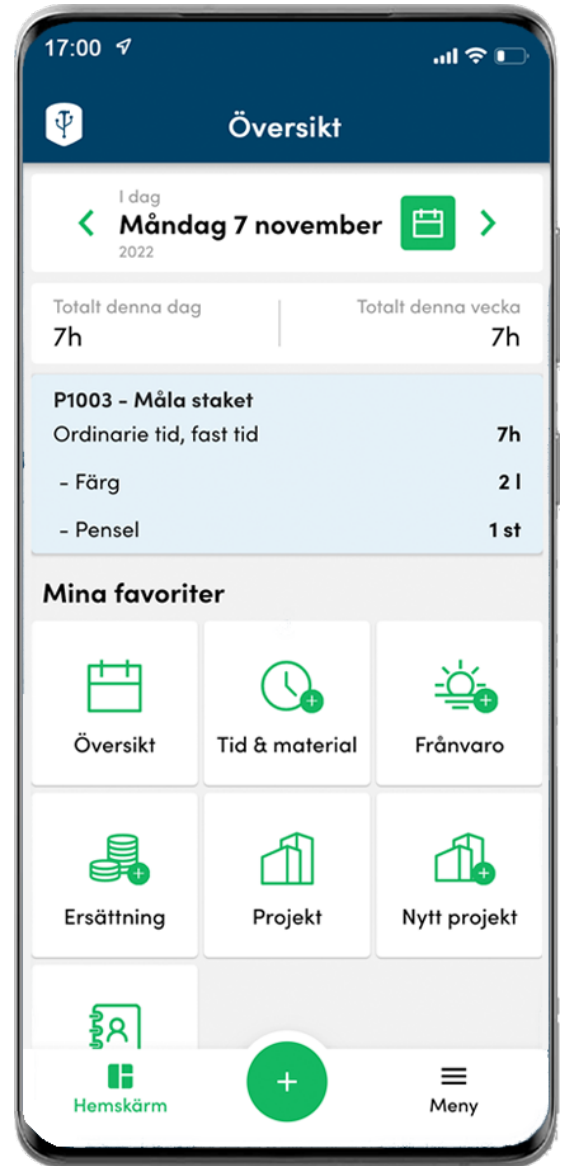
17:00

Översikt

I dag
Måndag 7 november
2022

Totalt denna dag
7h

Totalt denna vecka
7h

P1003 - Måla staket
Ordinarie tid, fast tid 7h
- Färg 2 l
- Pensel 1 st

Mina favoriter

Översikt
Tid & material
Frånvaro
Ersättning
Projekt
Nytt projekt

Hemskärm
+
Meny